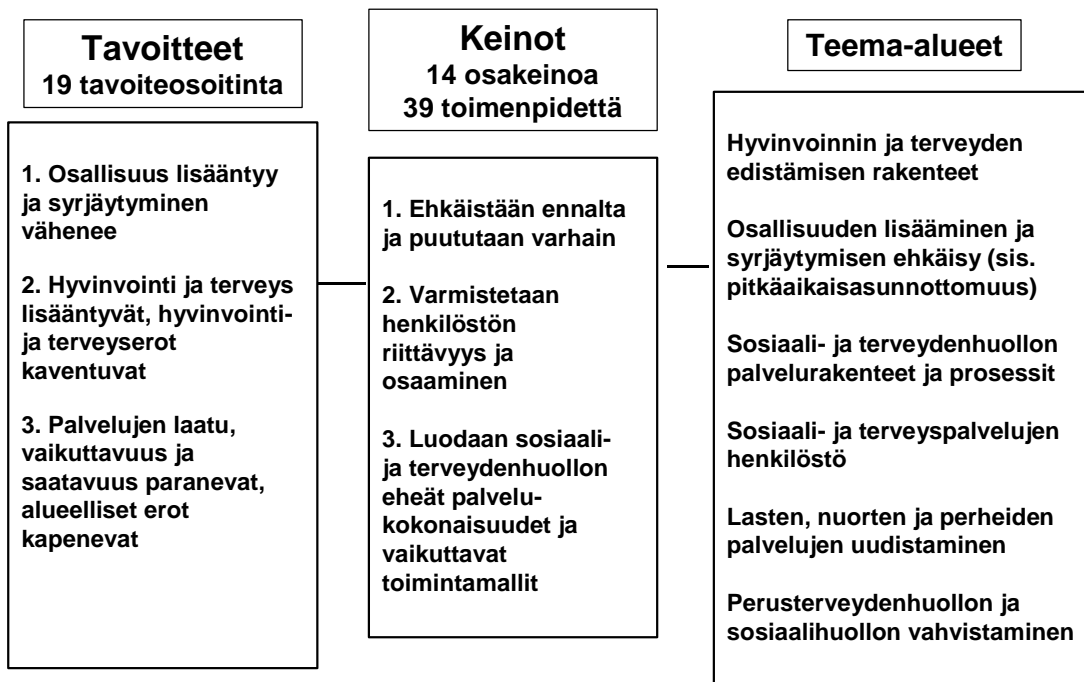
Tavoitteet
19 tavoiteosoitinta

1. Osallisuus lisääntyy ja syrjäytyminen vähenee

2. Hyvinvointi ja terveys lisääntyvät, hyvinvointi- ja terveyserot kaventuvat

3. Palvelujen laatu, vaikuttavuus ja saatavuus paranevat, alueelliset erot kapenevat

Keinot
14 osakeinoa
39 toimenpidettä

1. Ehkäistään ennalta ja puututaan varhain

2. Varmistetaan henkilöstön riittävyys ja osaaminen

3. Luodaan sosiaali- ja terveydenhuollon eheät palvelukokonaisuudet ja vaikuttavat toimintamallit

Teema-alueet

Hyvinvoinnin ja terveyden edistämisen rakenteet

Osallisuuden lisääminen ja syrjäytymisen ehkäisy (sis. pitkäaikaisasunnottomuus)

Sosiaali- ja terveydenhuollon palvelurakenteet ja prosessit

Sosiaali- ja terveyspalvelujen henkilöstö

Lasten, nuorten ja perheiden palvelujen uudistaminen

Perusterveydenhuollon ja sosiaalihuollon vahvistaminen